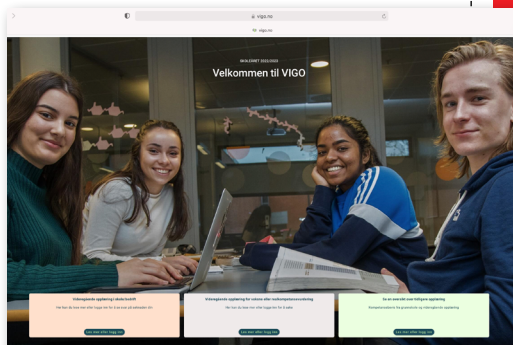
vigo.no

vigo.no

SKOLEÅRET 2022/2023

Velkommen til VIGO

Videregående opplæring i skoleåret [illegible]

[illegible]

Les mer eller logg inn

Videregående opplæring for voksne eller realkompetansevurdering

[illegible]

Les mer eller logg inn

Se en oversikt over tidligere opplæring

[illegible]

Les mer eller logg inn